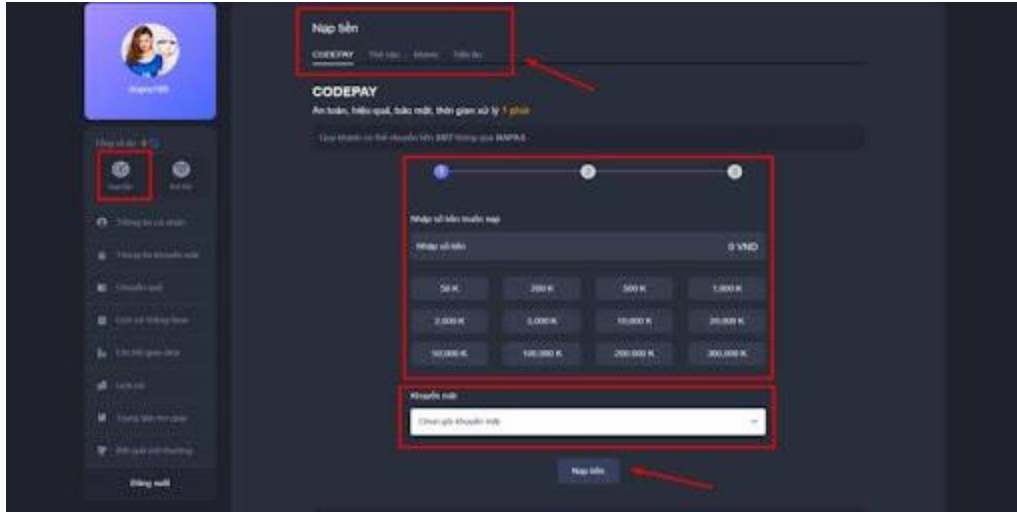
Nạp tiền

CODEPAY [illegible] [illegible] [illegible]

CODEPAY

An toàn, hiệu quả, bảo mật, thời gian xử lý 1 phút

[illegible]

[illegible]

Nhập số tiền muốn nạp

Nhập số tiền 0 VND

| 50 K | 200 K | 500 K | 1,000 K |
|---|---|---|---|
| 2,000 K | 5,000 K | 10,000 K | 20,000 K |
| 50,000 K | 100,000 K | 200,000 K | 300,000 K |

Khuyến mãi

Chọn gói khuyến mãi

Nạp tiền

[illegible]

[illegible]

Nạp tiền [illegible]

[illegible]

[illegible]

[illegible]

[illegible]

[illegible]

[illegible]

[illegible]

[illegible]

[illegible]

Đăng xuất